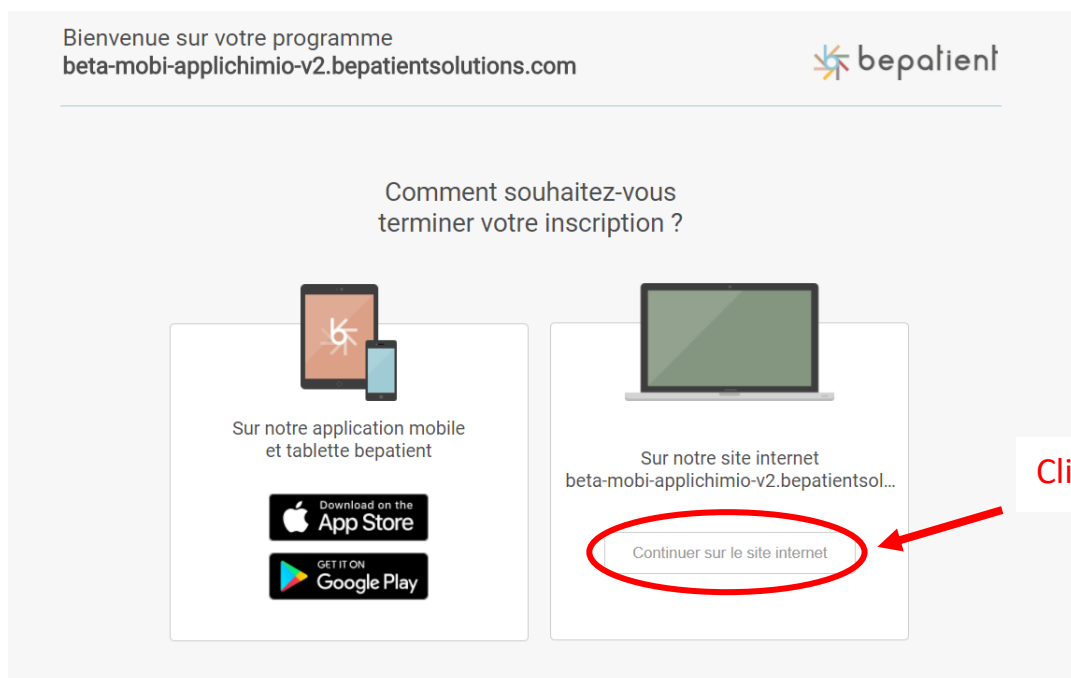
Bienvenue sur votre programme
beta-mobi-applichimio-v2.bepatientsolutions.com

bepatient

Comment souhaitez-vous terminer votre inscription ?

Sur notre application mobile et tablette bepatient

Download on the App Store

GET IT ON Google Play

Sur notre site internet beta-mobi-applichimio-v2.bepatientsol...

Continuer sur le site internet

Cli